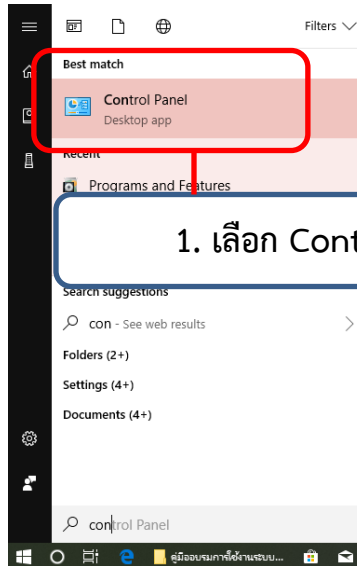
Filters

Best match

Control Panel
Desktop app

Recent

Programs and Features

1. เลือก Cont

Search suggestions

con - See web results

Folders (2+)

Settings (4+)

Documents (4+)

control Panel

คู่มืออบรมการใช้งานระบบ...